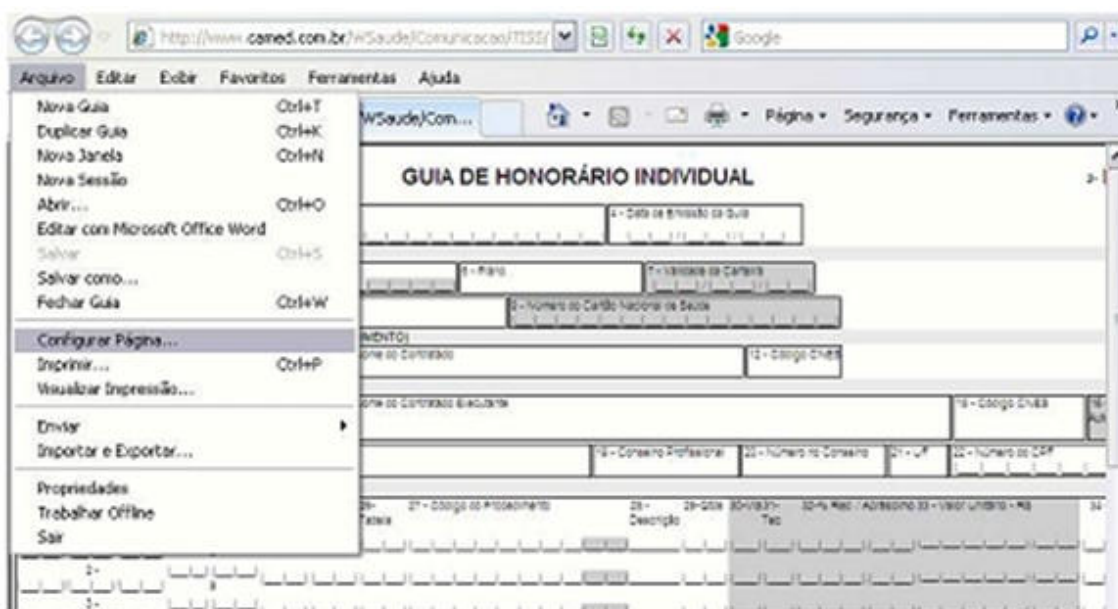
http://www.camed.com.br/WSaude/Comunicacao/TISS/
Google

Arquivo Editar Exibir Favoritos Ferramentas Ajuda

Nova Guia Ctrl+T
Duplicar Guia Ctrl+K
Nova Janela Ctrl+N
Nova Sessão
Abrir... Ctrl+O
Editar com Microsoft Office Word
Salvar Ctrl+S
Salvar como...
Fechar Guia Ctrl+W
Configurar Página...
Imprimir... Ctrl+P
Visualizar Impressão...
Enviar
Importar e Exportar...
Propriedades
Trabalhar Offline
Sair

WSaude/Com...
Página • Segurança • Ferramentas •

GUIA DE HONORÁRIO INDIVIDUAL

4 - Data de Emissão da Guia
6 - Plano
7 - Validade da Carteira
8 - Número do Cartão Nacional de Saúde
MENTO)
ome do Contratado
12 - Código CNES
ome do Contratado Executante
16 - Código CNES
19 - Conselho Profissional
20 - Número no Conselho
21 - UF
22 - Número no CPF
26 - Tabela
27 - Código do Procedimento
28 - Descrição
29 - Qtde
30 - Via
31 - Tec
32 - % Red / Acréscimo
33 - Valor Unitário - R$
34
2 -
3 -